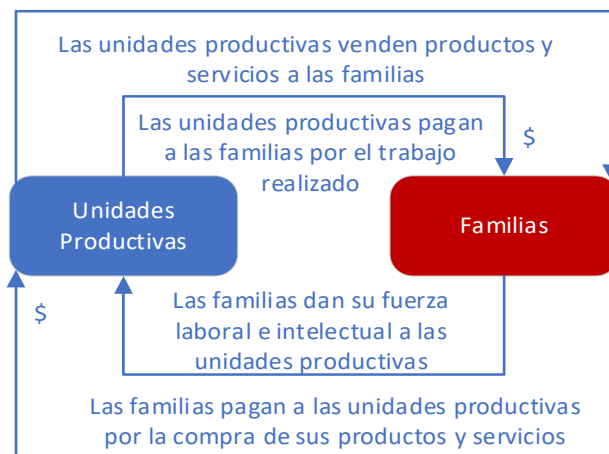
Las unidades productivas venden productos y servicios a las familias

Las unidades productivas pagan a las familias por el trabajo realizado

$

Unidades Productivas

Familias

$

Las familias dan su fuerza laboral e intelectual a las unidades productivas

Las familias pagan a las unidades productivas por la compra de sus productos y servicios